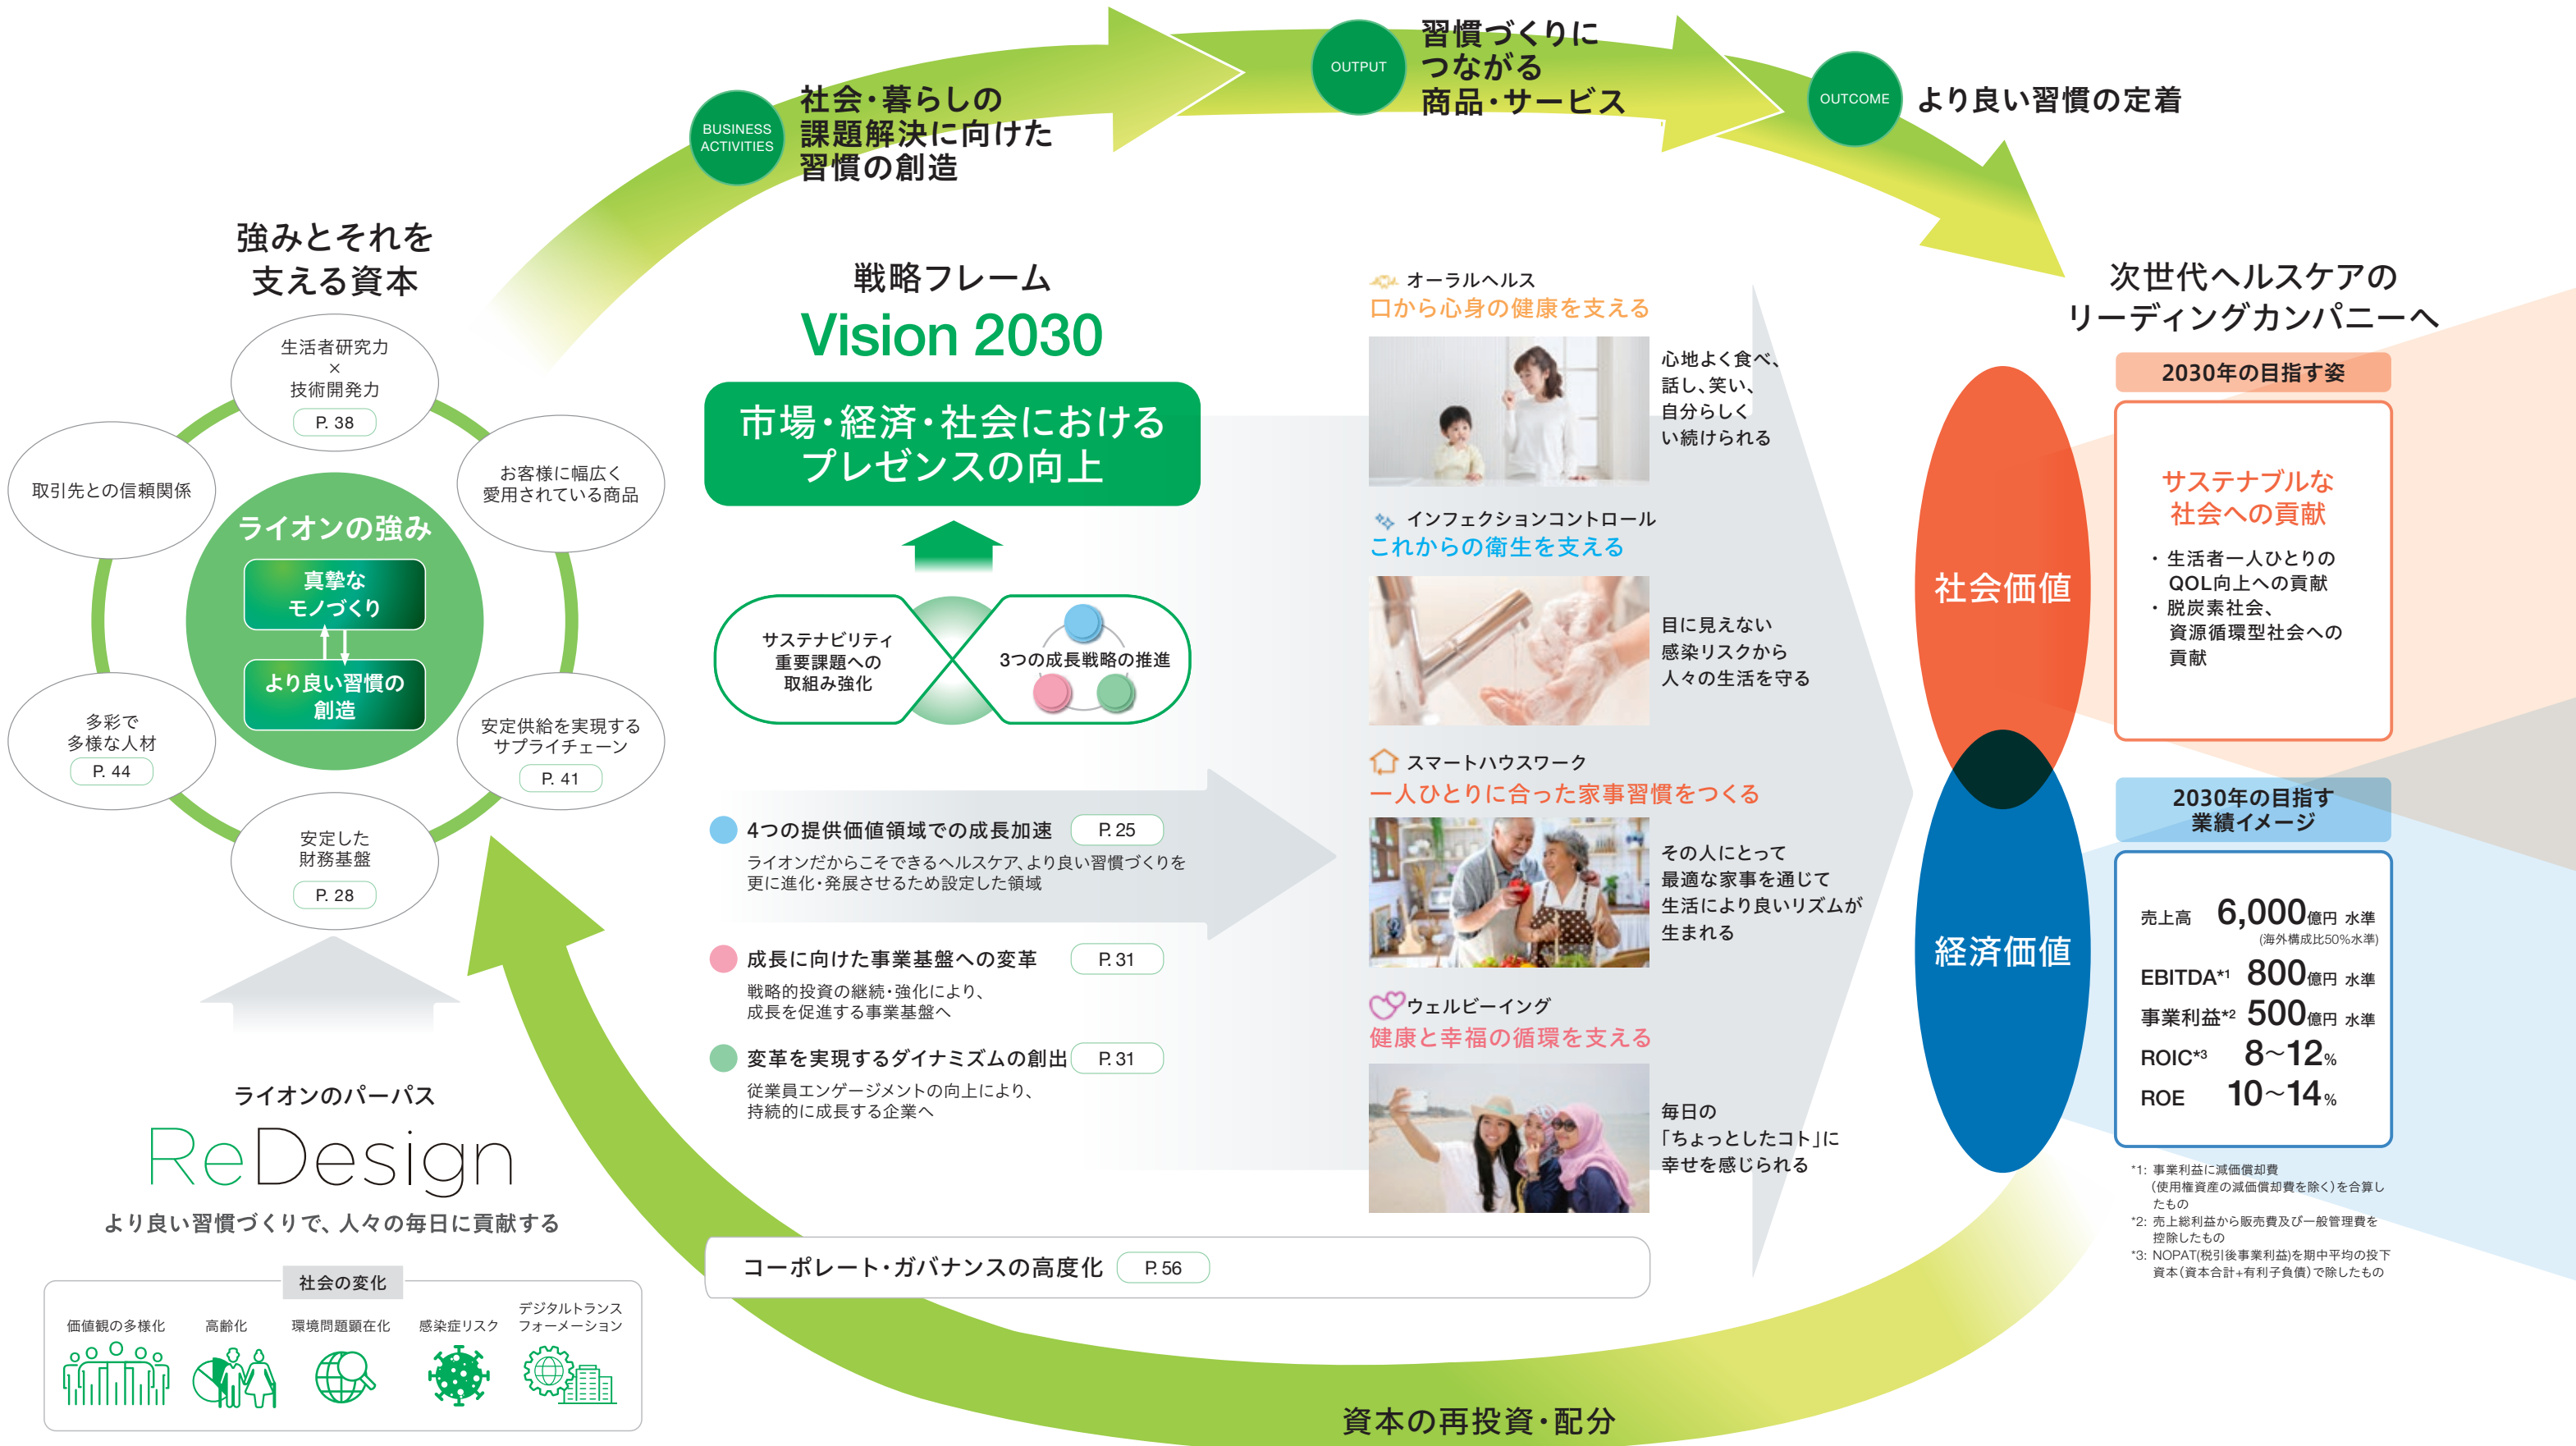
BUSINESS ACTIVITIES
社会・暮らしの課題解決に向けた習慣の創造

OUTPUT
習慣づくりにつながる商品・サービス

OUTCOME
より良い習慣の定着

強みとそれを支える資本

生活者研究力
×
技術開発力
P. 38

お客様に幅広く愛用されている商品

取引先との信頼関係

ライオンの強み
真摯なモノづくり
より良い習慣の創造

多彩で多様な人材
P. 44

安定供給を実現するサプライチェーン
P. 41

安定した財務基盤
P. 28

ライオンのパーパス
ReDesign
より良い習慣づくりで、人々の毎日に貢献する

社会の変化
価値観の多様化
高齢化
環境問題顕在化
感染症リスク
デジタルトランスフォーメーション

戦略フレーム
Vision 2030
市場・経済・社会におけるプレゼンスの向上

サステナビリティ重要課題への取組み強化
3つの成長戦略の推進

4つの提供価値領域での成長加速 P. 25
ライオンだからこそできるヘルスケア、より良い習慣づくりを更に進化・発展させるため設定した領域

成長に向けた事業基盤への変革 P. 31
戦略的投資の継続・強化により、成長を促進する事業基盤へ

変革を実現するダイナミズムの創出 P. 31
従業員エンゲージメントの向上により、持続的に成長する企業へ

コーポレート・ガバナンスの高度化 P. 56

資本の再投資・配分

オーラルヘルス
口から心身の健康を支える
心地よく食べ、話し、笑い、自分らしくい続けられる

インフェクションコントロール
これからの衛生を支える
目に見えない感染リスクから人々の生活を守る

スマートハウスワーク
一人ひとりに合った家事習慣をつくる
その人にとって最適な家事を通じて生活により良いリズムが生まれる

ウェルビーイング
健康と幸福の循環を支える
毎日の「ちょっとしたコト」に幸せを感じられる

次世代ヘルスケアのリーディングカンパニーへ

社会価値
経済価値

2030年の目指す姿
サステナブルな社会への貢献
・生活者一人ひとりのQOL向上への貢献
・脱炭素社会、資源循環型社会への貢献

2030年の目指す業績イメージ
| 売上高 | 6,000億円 水準 (海外構成比50%水準) |
|---|---|
| EBITDA*1 | 800億円 水準 |
| 事業利益*2 | 500億円 水準 |
| ROIC*3 | 8~12% |
| ROE | 10~14% |

*1: 事業利益に減価償却費(使用権資産の減価償却費を除く)を合算したもの
*2: 売上総利益から販売費及び一般管理費を控除したもの
*3: NOPAT(税引後事業利益)を期中平均の投下資本(資本合計+有利子負債)で除したもの